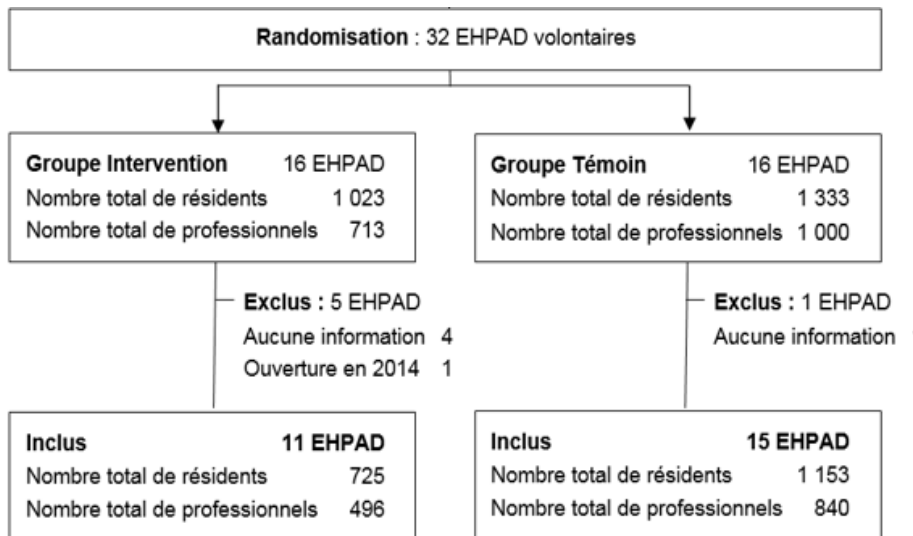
**Randomisation** : 32 EHPAD volontaires

**Groupe Intervention** 16 EHPAD
Nombre total de résidents 1 023
Nombre total de professionnels 713

**Exclus :** 5 EHPAD
Aucune information 4
Ouverture en 2014 1

**Inclus** **11 EHPAD**
Nombre total de résidents 725
Nombre total de professionnels 496

**Groupe Témoin** 16 EHPAD
Nombre total de résidents 1 333
Nombre total de professionnels 1 000

**Exclus :** 1 EHPAD
Aucune information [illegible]

**Inclus** **15 EHPAD**
Nombre total de résidents 1 153
Nombre total de professionnels 840